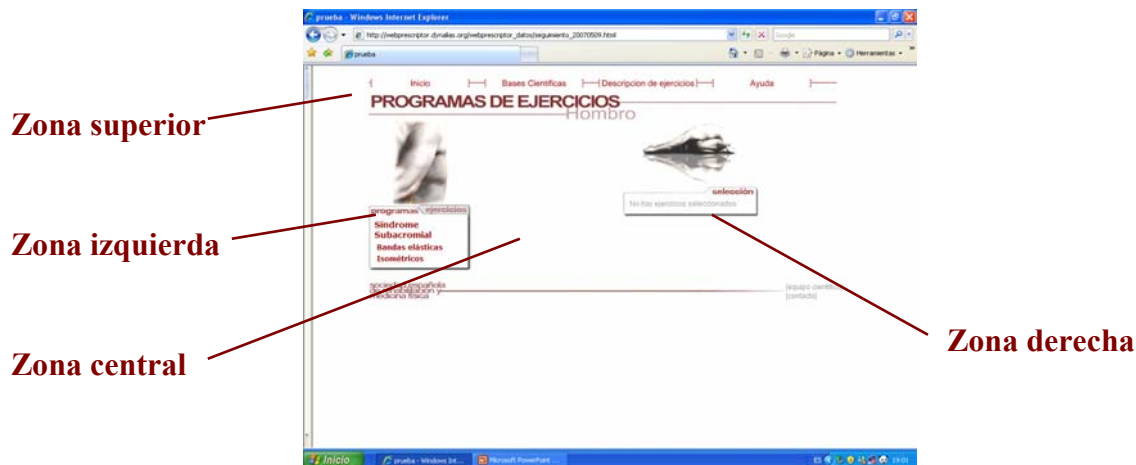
prueba - Windows Internet Explorer

http://webprescriptor.dynalias.org/webprescriptor_datos/seguimiento_20070509.html

Google

prueba

Página · Herramientas ·

Inicio | Bases Científicas | Descripcion de ejercicios | Ayuda

PROGRAMAS DE EJERCICIOS
Hombro

Zona superior

selección
No hay ejercicios seleccionados

programas ejercicios
Síndrome
Subacromial
Bandas elásticas
Isométricos

Zona izquierda

sociedad española de rehabilitación y medicina física

equipo periférico
contacto

Zona derecha

Zona central

Inicio
prueba - Windows Int...
Microsoft PowerPoint ...
ES
19:01